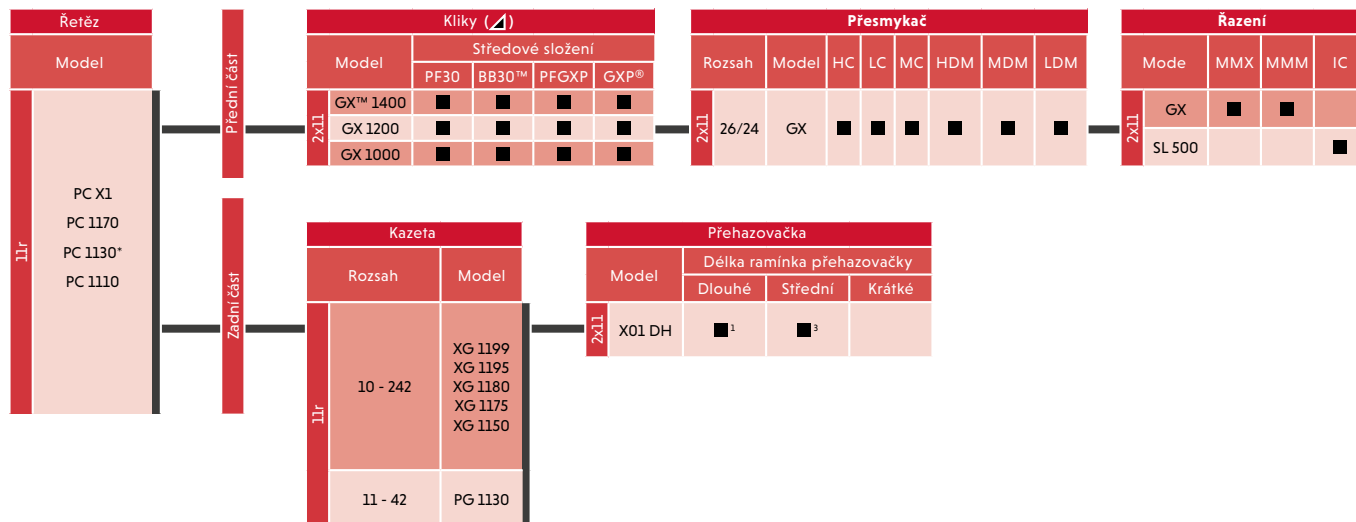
Řetěz

| Model |
|---|
| 11r | PC X1 PC 1170 PC 1130* PC 1110 |

Přední část

Kliky (◿)

| Model | | Středové složení | | | |
|---|---|---|---|---|---|
| | | PF30 | BB30™ | PFGXP | GXP® |
| 2x11 | GX™ 1400 | ■ | ■ | ■ | ■ |
| | GX 1200 | ■ | ■ | ■ | ■ |
| | GX 1000 | ■ | ■ | ■ | ■ |

Přesmykač

| Rozsah | | Model | HC | LC | MC | HDM | MDM | LDM |
|---|---|---|---|---|---|---|---|---|
| 2x11 | 26/24 | GX | ■ | ■ | ■ | ■ | ■ | ■ |

Řazení

| Mode | | MMX | MMM | IC |
|---|---|---|---|---|
| 2x11 | GX | ■ | ■ | |
| | SL 500 | | | ■ |

Zadní část

Kazeta

| Rozsah | | Model |
|---|---|---|
| 11r | 10 - 242 | XG 1199 XG 1195 XG 1180 XG 1175 XG 1150 |
| | 11 - 42 | PG 1130 |

Přehazovačka

| Model | | Délka ramínka přehazovačky | | |
|---|---|---|---|---|
| | | Dlouhé | Střední | Krátké |
| 2x11 | X01 DH | ■¹ | ■³ | |